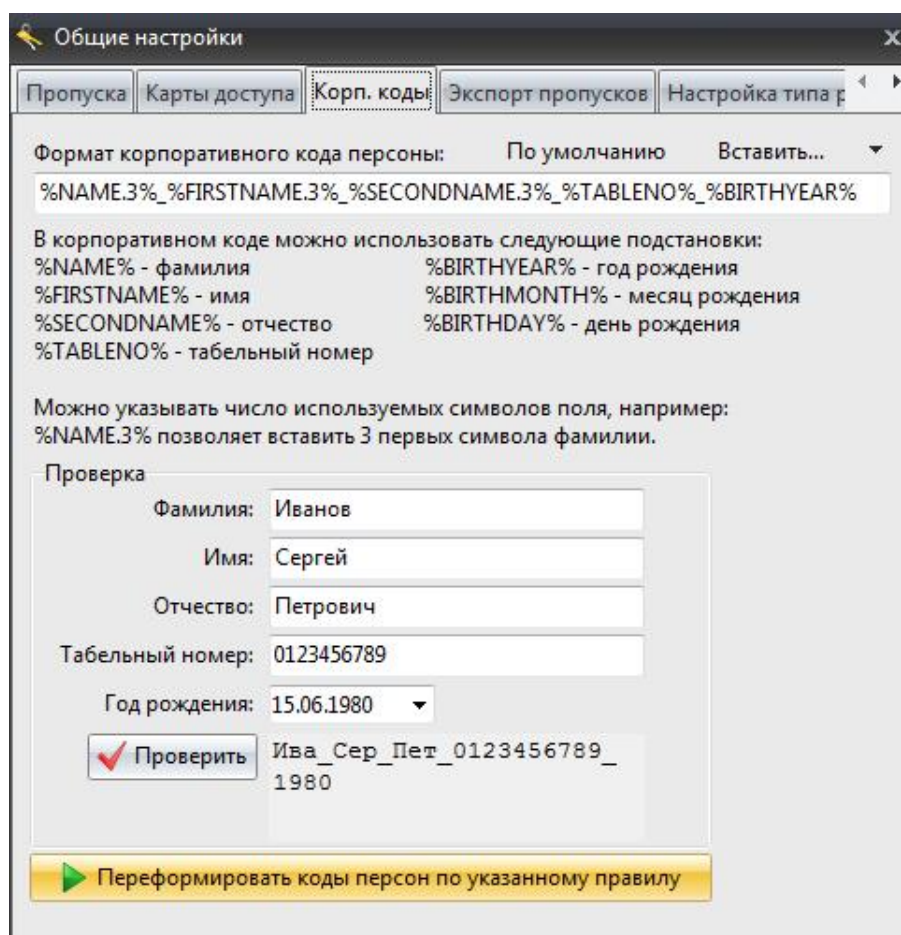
Общие настройки

Пропуска | Карты доступа | Корп. коды | Экспорт пропусков | Настройка типа р

Формат корпоративного кода персоны: По умолчанию Вставить...

%NAME.3%_%FIRSTNAME.3%_%SECONDNAME.3%_%TABLENO%_%BIRTHYEAR%

В корпоративном коде можно использовать следующие подстановки:
%NAME% - фамилия
%FIRSTNAME% - имя
%SECONDNAME% - отчество
%TABLENO% - табельный номер
%BIRTHYEAR% - год рождения
%BIRTHMONTH% - месяц рождения
%BIRTHDAY% - день рождения

Можно указывать число используемых символов поля, например:
%NAME.3% позволяет вставить 3 первых символа фамилии.

Проверка

Фамилия: Иванов

Имя: Сергей

Отчество: Петрович

Табельный номер: 0123456789

Год рождения: 15.06.1980

Проверить

Ива_Сер_Пет_0123456789_1980

Переформировать коды персон по указанному правилу